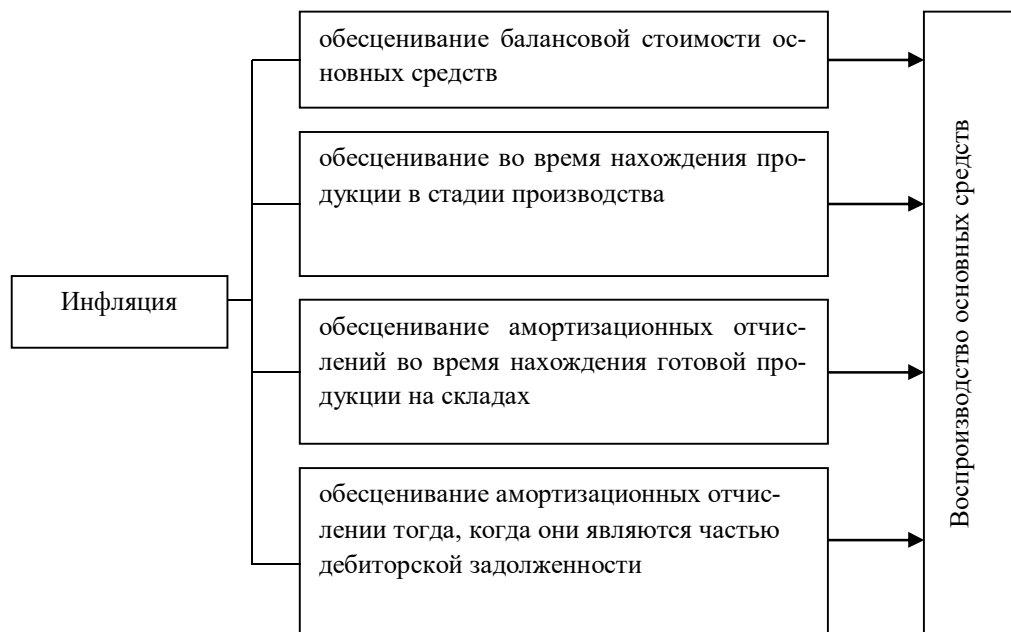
Инфляция

обесценивание балансовой стоимости основных средств

обесценивание во время нахождения продукции в стадии производства

обесценивание амортизационных отчислений во время нахождения готовой продукции на складах

обесценивание амортизационных отчислении тогда, когда они являются частью дебиторской задолженности

Воспроизводство основных средств